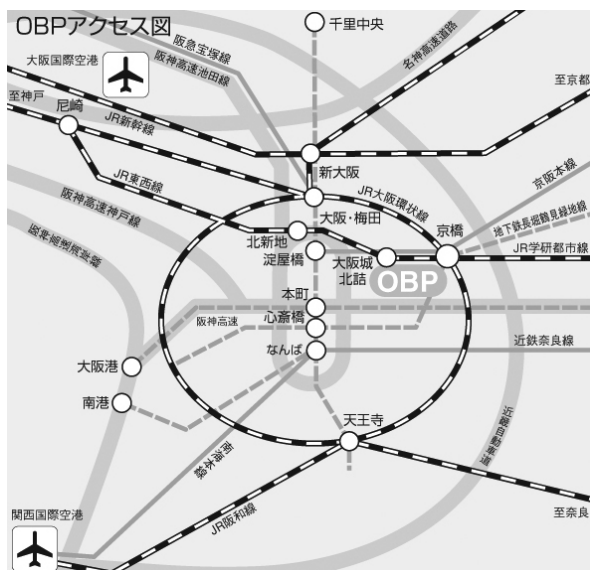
OBPアクセス図

千里中央

大阪国際空港

阪急宝塚線

阪神高速池田線

名神高速道路

至京都

至神戸

尼崎

JR新幹線

新大阪

京阪本線

JR東西線

JR大阪環状線

阪神高速神戸線

大阪・梅田

地下鉄長堀鶴見緑地線

京橋

北新地

淀屋橋

大阪城北詰

JR学研都市線

阪神高速湾岸線

OBP

本町

阪神高速

心斎橋

近鉄奈良線

なんば

大阪港

南港

天王寺

南海本線

近畿自動車道

関西国際空港

JR阪和線

至奈良